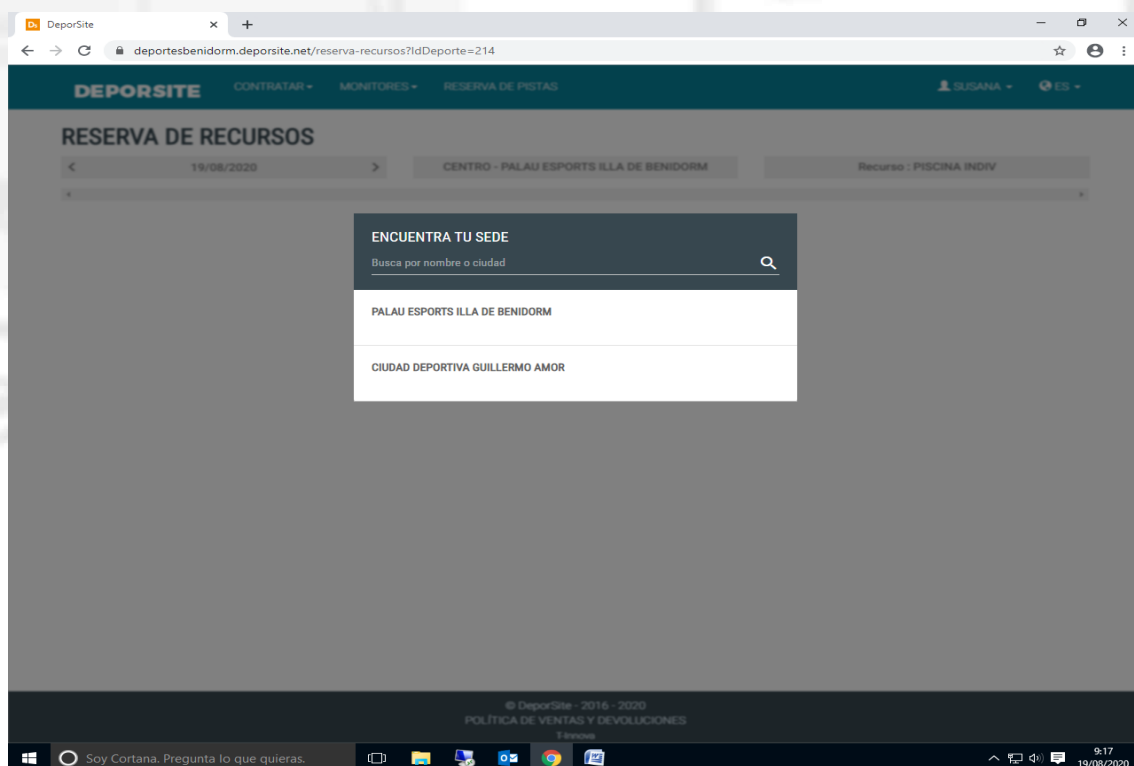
DeporSite

deportesbenidorm.deporsite.net/reserva-recursos?IdDeporte=214

DEPORSITE CONTRATAR ▾ MONITORES ▾ RESERVA DE PISTAS SUSANA ▾ ES ▾

RESERVA DE RECURSOS

< 19/08/2020 >

CENTRO - PALAU ESPORTS ILLA DE BENIDORM

Recurso : PISCINA INDIV

ENCUENTRA TU SEDE

Busca por nombre o ciudad

PALAU ESPORTS ILLA DE BENIDORM

CIUDAD DEPORTIVA GUILLERMO AMOR

© DeporSite - 2016 - 2020

POLÍTICA DE VENTAS Y DEVOLUCIONES

T-Innova

Soy Cortana. Pregunta lo que quieras.

9:17
19/08/2020